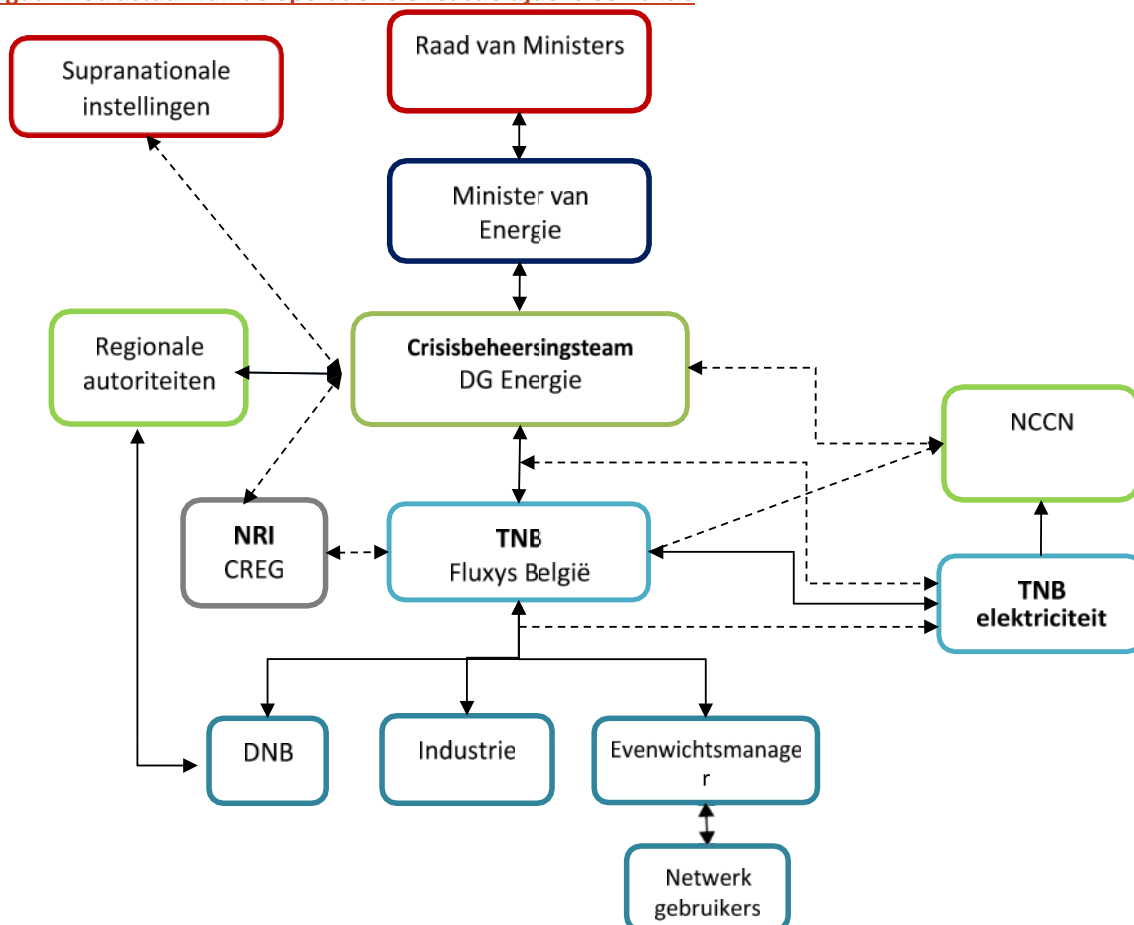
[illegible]

Raad van Ministers

Supranationale instellingen

Minister van Energie

Regionale autoriteiten

**Crisisbeheersingsteam**
DG Energie

NCCN

**NRI**
CREG

**TNB**
Fluxys België

**TNB elektriciteit**

DNB

Industrie

Evenwichtsmanage r

Netwerk gebruikers